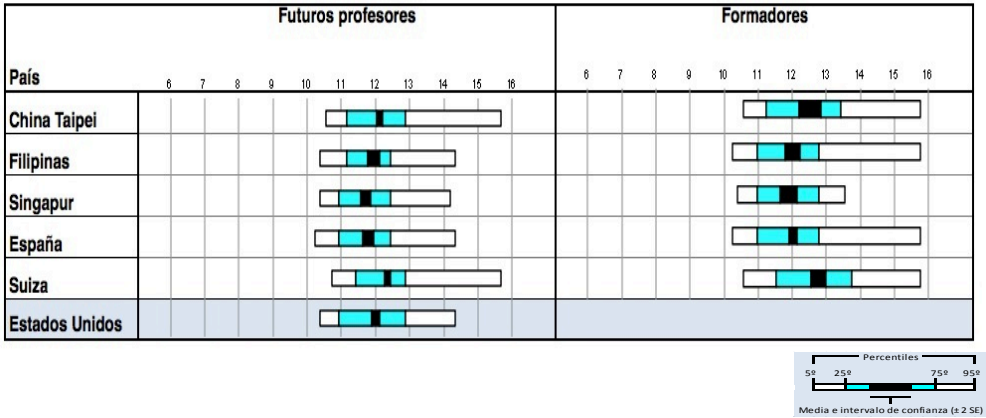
| País | Futuros profesores 6 7 8 9 10 11 12 13 14 15 16 | Formadores 6 7 8 9 10 11 12 13 14 15 16 |
|---|---|---|
| China Taipei | | |
| Filipinas | | |
| Singapur | | |
| España | | |
| Suiza | | |
| Estados Unidos | | |

Percentiles
5º 25º 75º 95º
Media e intervalo de confianza (± 2 SE)